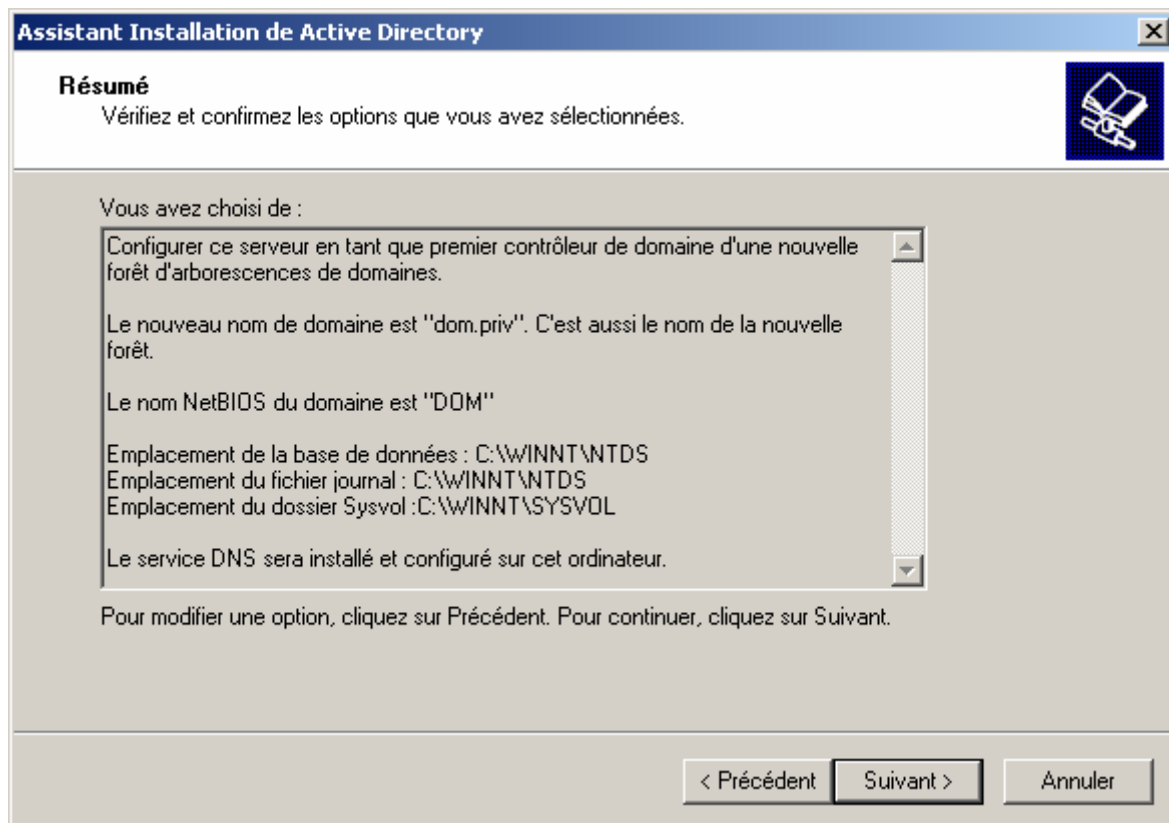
Assistant Installation de Active Directory

Résumé
Vérifiez et confirmez les options que vous avez sélectionnées.

Vous avez choisi de :

Configurer ce serveur en tant que premier contrôleur de domaine d'une nouvelle forêt d'arborescences de domaines.

Le nouveau nom de domaine est "dom.priv". C'est aussi le nom de la nouvelle forêt.

Le nom NetBIOS du domaine est "DOM"

Emplacement de la base de données : C:\WINNT\NTDS
Emplacement du fichier journal : C:\WINNT\NTDS
Emplacement du dossier Sysvol :C:\WINNT\SYSVOL

Le service DNS sera installé et configuré sur cet ordinateur.

Pour modifier une option, cliquez sur Précédent. Pour continuer, cliquez sur Suivant.

< Précédent | Suivant > | Annuler